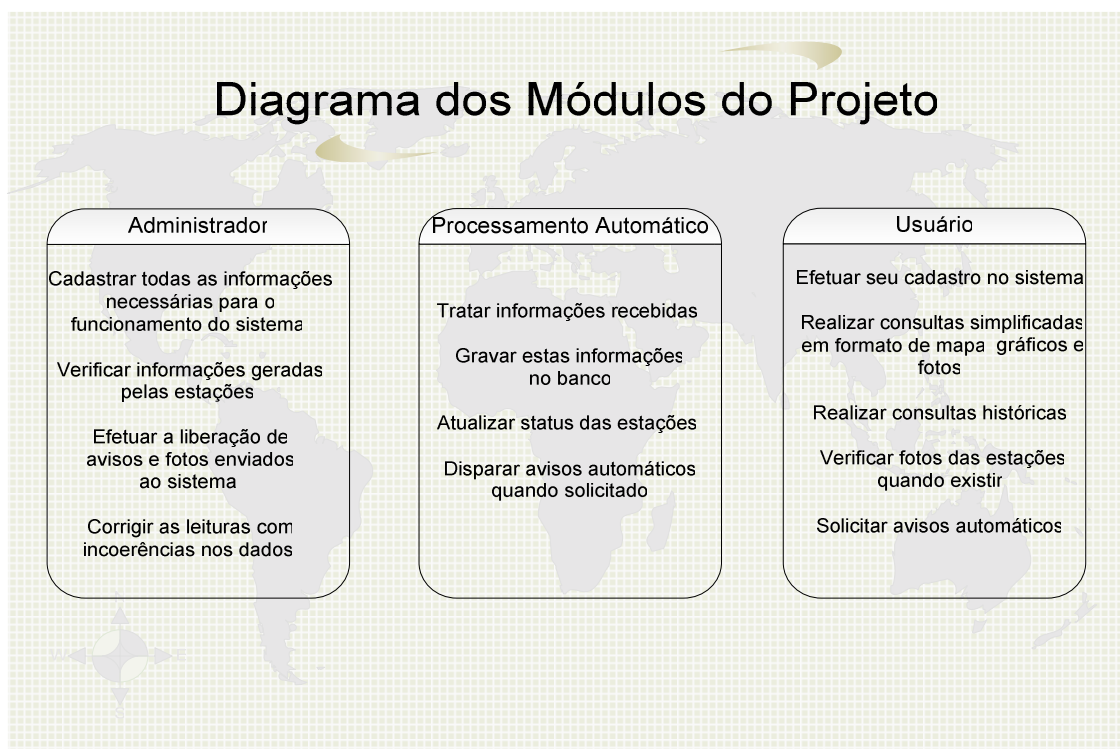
Diagrama dos Módulos do Projeto

Administrador

Cadastrar todas as informações necessárias para o funcionamento do sistema

Verificar informações geradas pelas estações

Efetuar a liberação de avisos e fotos enviados ao sistema

Corrigir as leituras com incoerências nos dados

Processamento Automático

Tratar informações recebidas

Gravar estas informações no banco

Atualizar status das estações

Disparar avisos automáticos quando solicitado

Usuário

Efetuar seu cadastro no sistema

Realizar consultas simplificadas em formato de mapa gráficos e fotos

Realizar consultas históricas

Verificar fotos das estações quando existir

Solicitar avisos automáticos